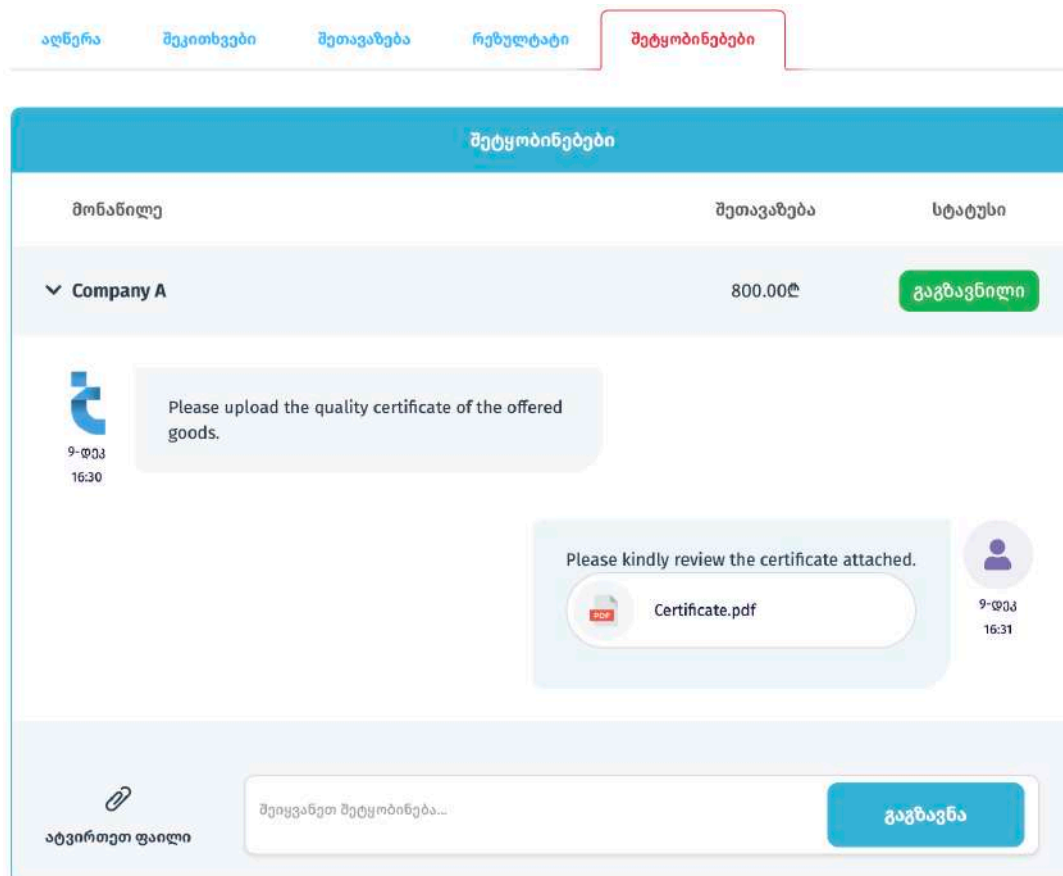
აღწერა შეკითხვები შეთავაზება რეზულტატი შეტყობინებები

შეტყობინებები

მონაწილე შეთავაზება სტატუსი

Company A 800.00₾ გაგზავნილი

Please upload the quality certificate of the offered goods.

9-დეკ
16:30

Please kindly review the certificate attached.

PDF Certificate.pdf

9-დეკ
16:31

ატვირთეთ ფაილი

შეიყვანეთ შეტყობინება...

გაგზავნა